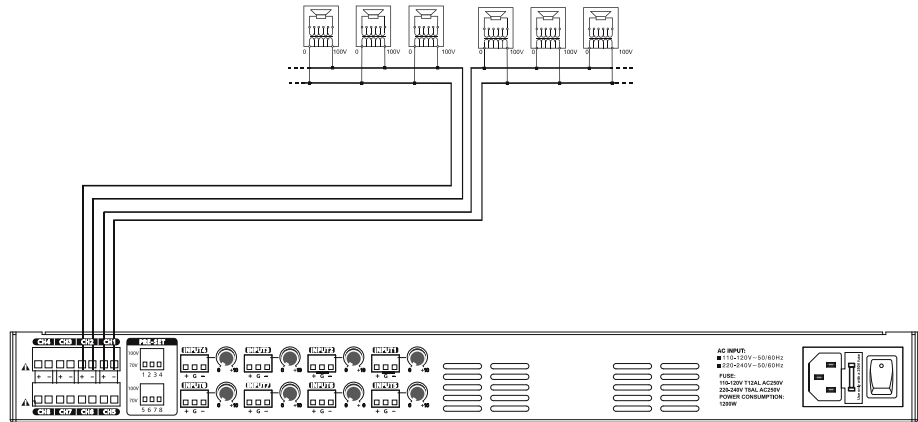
0 100V 0 100V 0 100V 0 100V 0 100V 0 100V

CH4 CH3 CH2 CH1
+ - + - + - + -
CH8 CH7 CH6 CH5

PRE-SET
100V
70V
1 2 3 4
100V
70V
5 6 7 8

INPUT4
+ G -
INPUT3
+ G -
INPUT2
+ G -
INPUT1
+ G -
INPUT8
+ G -
INPUT7
+ G -
INPUT6
+ G -
INPUT5
+ G -

AC INPUT:
■ 110-120V~50/60Hz
■ 220-240V~50/60Hz
FUSE:
110-120V T12AL AC250V
220-240V T6AL AC250V
POWER CONSUMPTION:
1200W